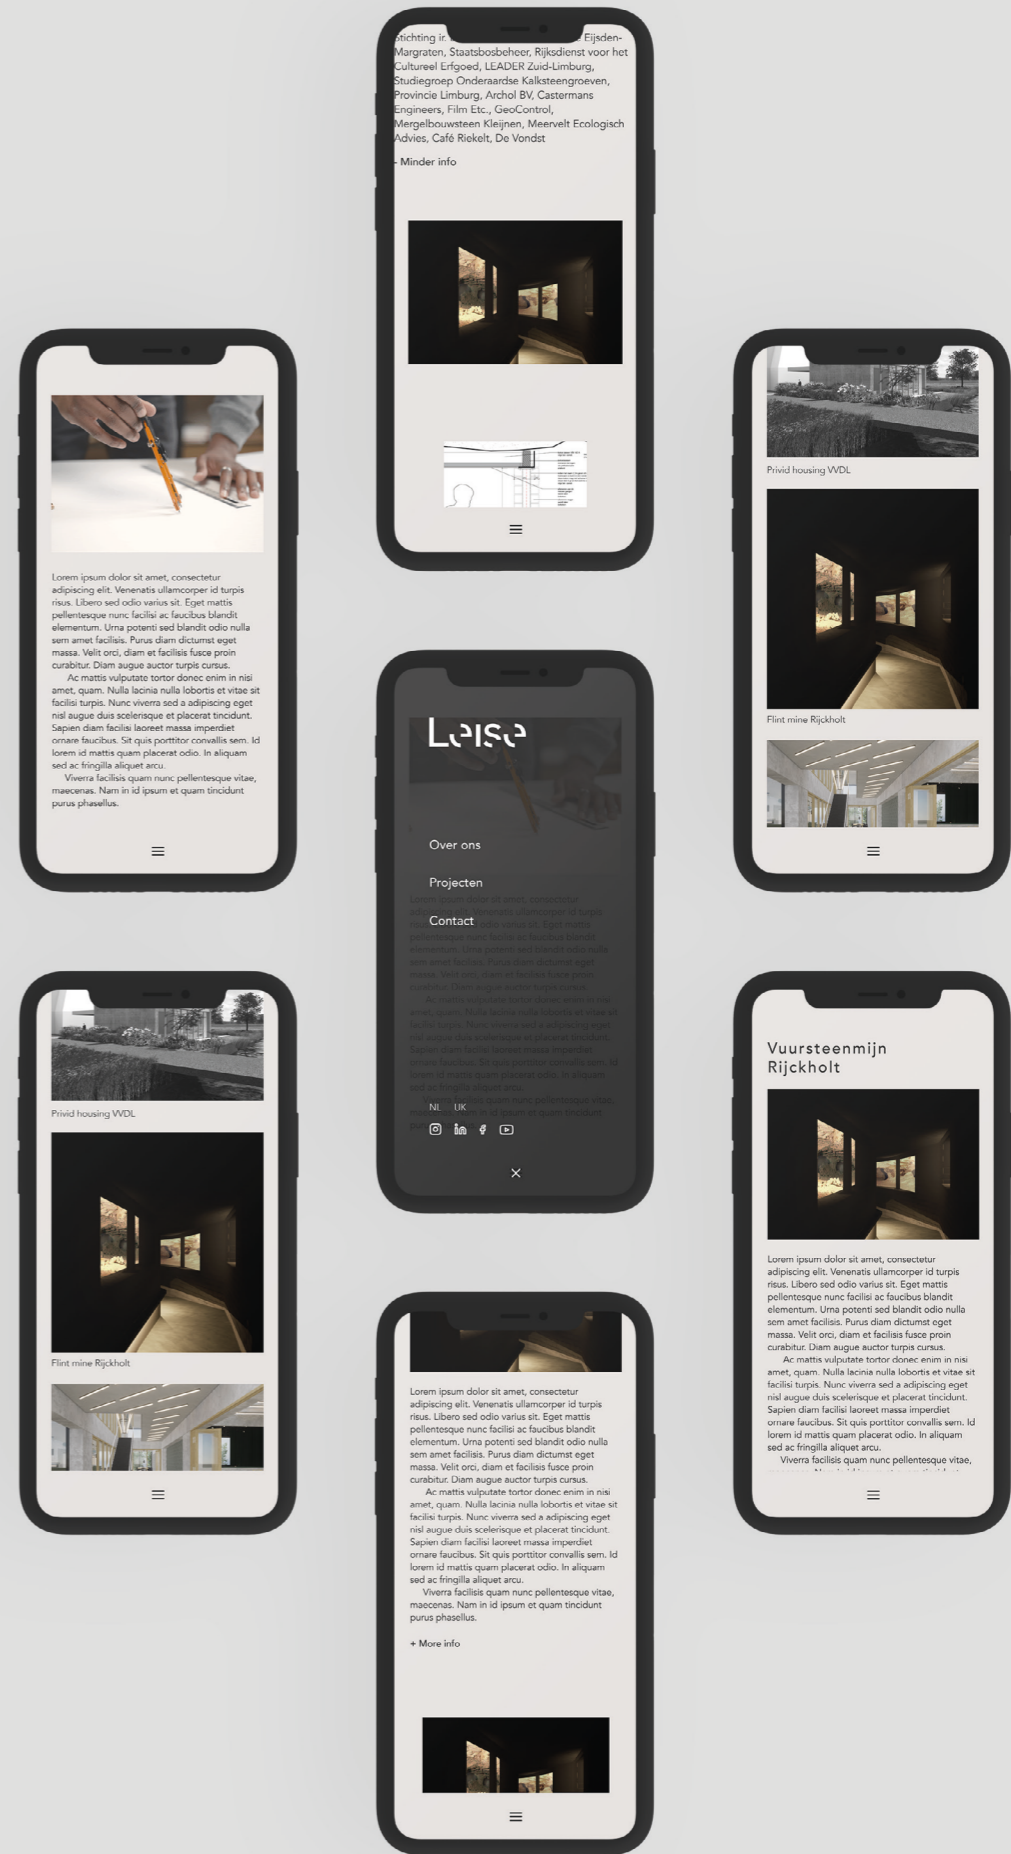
Stichting ir. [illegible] Eijsden-Margraten, Staatsbosbeheer, Rijksdienst voor het Cultureel Erfgoed, LEADER Zuid-Limburg, Studiegroep Onderaardse Kalksteengroeven, Provincie Limburg, Archol BV, Castermans Engineers, Film Etc., GeoControl, Mergelbouwsteen Kleijnen, Meervelt Ecologisch Advies, Café Riekelt, De Vondst

- Minder info

Lorem ipsum dolor sit amet, consectetur adipiscing elit. Venenatis ullamcorper id turpis risus. Libero sed odio varius sit. Eget mattis pellentesque nunc facilisi ac faucibus blandit elementum. Urna potenti sed blandit odio nulla sem amet facilisis. Purus diam dictumst eget massa. Velit orci, diam et facilisis fusce proin curabitur. Diam augue auctor turpis cursus.
Ac mattis vulputate tortor donec enim in nisi amet, quam. Nulla lacinia nulla lobortis et vitae sit facilisi turpis. Nunc viverra sed a adipiscing eget nisl augue duis scelerisque et placerat tincidunt. Sapien diam facilisi laoreet massa imperdiet ornare faucibus. Sit quis porttitor convallis sem. Id lorem id mattis quam placerat odio. In aliquam sed ac fringilla aliquet arcu.
Viverra facilisis quam nunc pellentesque vitae, maecenas. Nam in id ipsum et quam tincidunt purus phasellus.

Leise

Over ons
Projecten
Contact

NL UK

Privid housing WDL

Flint mine Rijckholt

Vuursteenmijn Rijckholt

Lorem ipsum dolor sit amet, consectetur adipiscing elit. Venenatis ullamcorper id turpis risus. Libero sed odio varius sit. Eget mattis pellentesque nunc facilisi ac faucibus blandit elementum. Urna potenti sed blandit odio nulla sem amet facilisis. Purus diam dictumst eget massa. Velit orci, diam et facilisis fusce proin curabitur. Diam augue auctor turpis cursus.
Ac mattis vulputate tortor donec enim in nisi amet, quam. Nulla lacinia nulla lobortis et vitae sit facilisi turpis. Nunc viverra sed a adipiscing eget nisl augue duis scelerisque et placerat tincidunt. Sapien diam facilisi laoreet massa imperdiet ornare faucibus. Sit quis porttitor convallis sem. Id lorem id mattis quam placerat odio. In aliquam sed ac fringilla aliquet arcu.
Viverra facilisis quam nunc pellentesque vitae,

Privid housing WDL

Flint mine Rijckholt

Lorem ipsum dolor sit amet, consectetur adipiscing elit. Venenatis ullamcorper id turpis risus. Libero sed odio varius sit. Eget mattis pellentesque nunc facilisi ac faucibus blandit elementum. Urna potenti sed blandit odio nulla sem amet facilisis. Purus diam dictumst eget massa. Velit orci, diam et facilisis fusce proin curabitur. Diam augue auctor turpis cursus.
Ac mattis vulputate tortor donec enim in nisi amet, quam. Nulla lacinia nulla lobortis et vitae sit facilisi turpis. Nunc viverra sed a adipiscing eget nisl augue duis scelerisque et placerat tincidunt. Sapien diam facilisi laoreet massa imperdiet ornare faucibus. Sit quis porttitor convallis sem. Id lorem id mattis quam placerat odio. In aliquam sed ac fringilla aliquet arcu.
Viverra facilisis quam nunc pellentesque vitae, maecenas. Nam in id ipsum et quam tincidunt purus phasellus.

+ More info